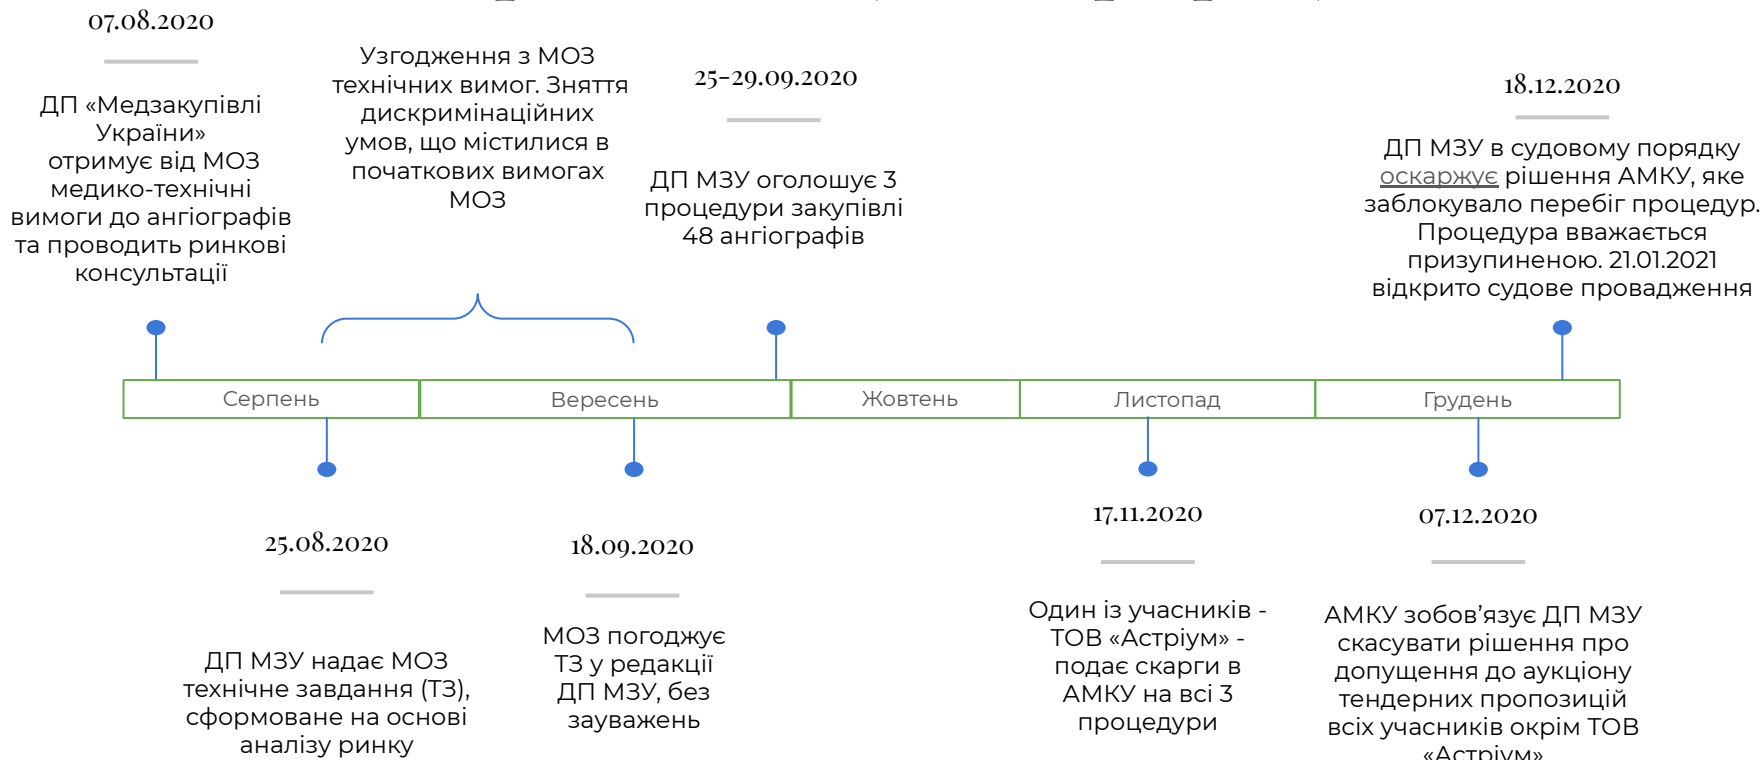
07.08.2020

ДП «Медзакупівлі України» отримує від МОЗ медико-технічні вимоги до ангіографів та проводить ринкові консультації

Узгодження з МОЗ технічних вимог. Зняття дискримінаційних умов, що містилися в початкових вимогах МОЗ

25-29.09.2020

ДП МЗУ оголошує 3 процедури закупівлі 48 ангіографів

18.12.2020

ДП МЗУ в судовому порядку оскаржує рішення АМКУ, яке заблокувало перебіг процедур. Процедура вважається призупиненою. 21.01.2021 відкрито судове провадження

| Серпень | Вересень | Жовтень | Листопад | Грудень |
|---|---|---|---|---|

25.08.2020

ДП МЗУ надає МОЗ технічне завдання (ТЗ), сформоване на основі аналізу ринку

18.09.2020

МОЗ погоджує ТЗ у редакції ДП МЗУ, без зауважень

17.11.2020

Один із учасників - ТОВ «Астріум» - подає скарги в АМКУ на всі 3 процедури

07.12.2020

АМКУ зобов'язує ДП МЗУ скасувати рішення про допущення до аукціону тендерних пропозицій всіх учасників окрім ТОВ «Астріум»